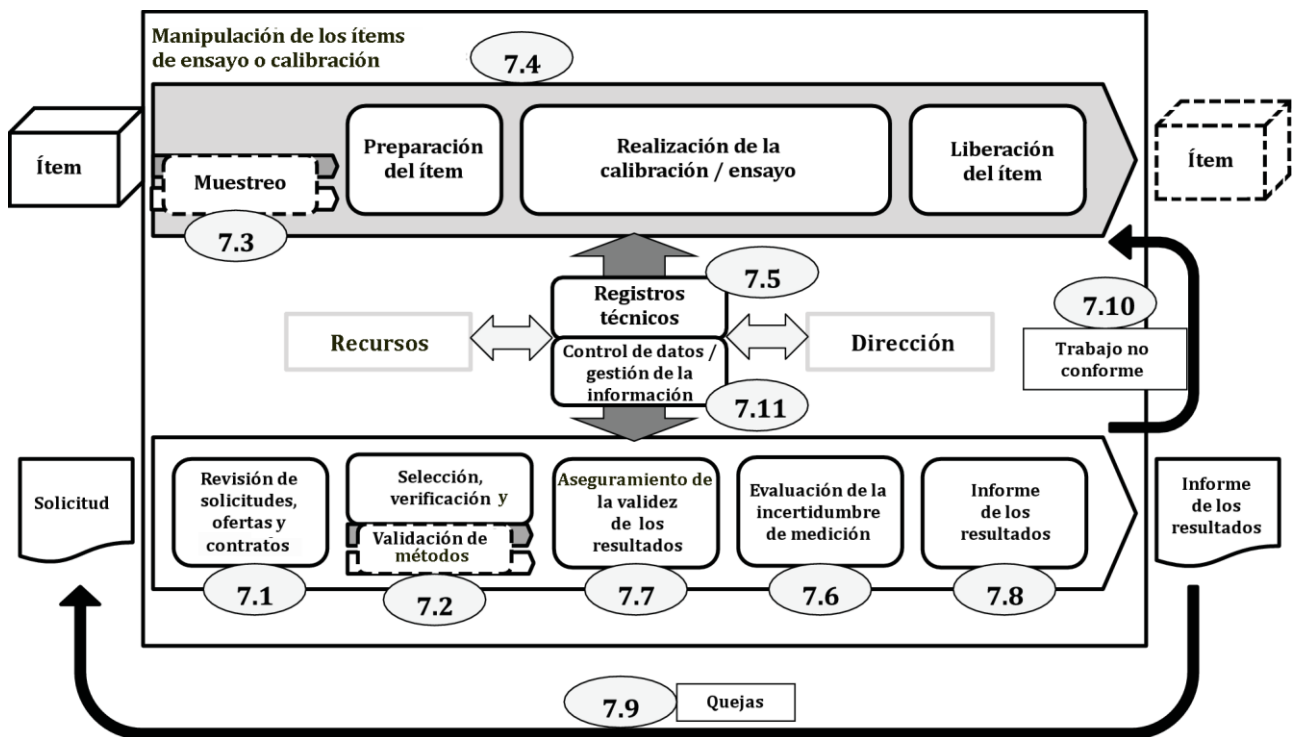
Manipulación de los ítems de ensayo o calibración

7.4

Ítem

Muestreo

7.3

Preparación del ítem

Realización de la calibración / ensayo

Liberación del ítem

Ítem

7.5

Registros técnicos

Recursos

Control de datos / gestión de la información

7.11

Dirección

7.10

Trabajo no conforme

Solicitud

Revisión de solicitudes, ofertas y contratos

7.1

Selección, verificación y

Validación de métodos

7.2

Aseguramiento de la validez de los resultados

7.7

Evaluación de la incertidumbre de medición

7.6

Informe de los resultados

7.8

Informe de los resultados

7.9

Quejas